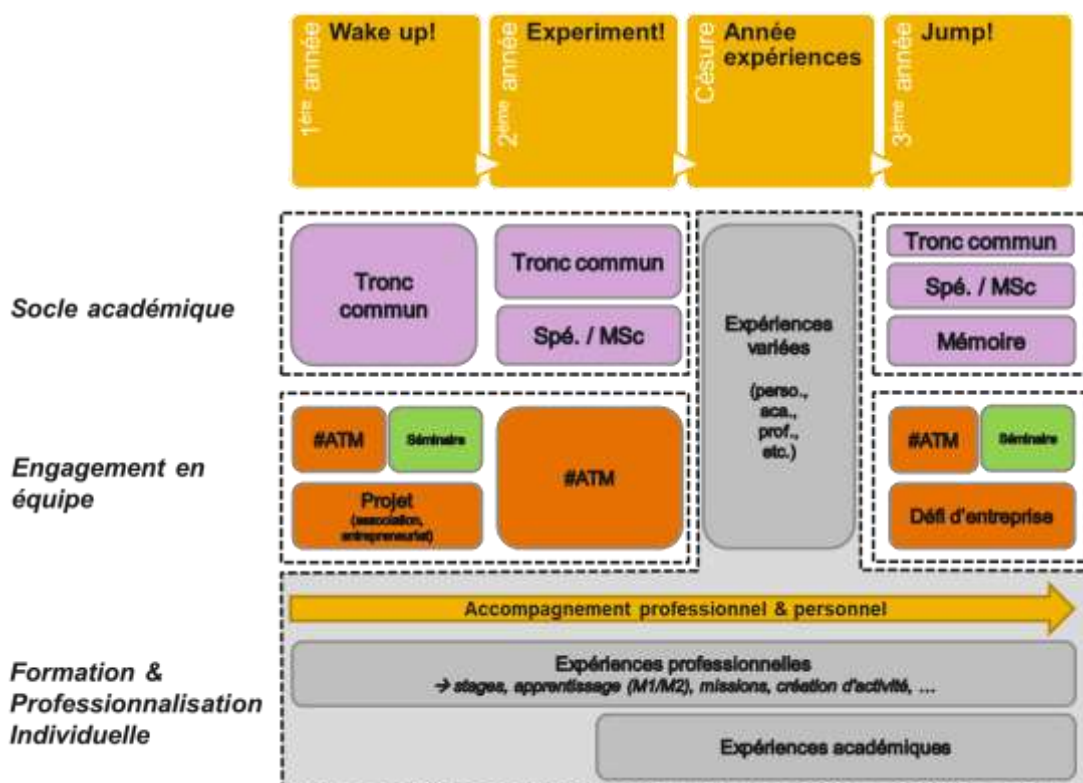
1ère année Wake up!

2ème année Experiment!

Césure Année expériences

3ème année Jump!

Socle académique

Tronc commun

Tronc commun

Spé. / MSc

Expériences variées

(perso., aca., prof., etc.)

Tronc commun

Spé. / MSc

Mémoire

Engagement en équipe

#ATM

Séminaire

Projet (association, entrepreneuriat)

#ATM

#ATM

Séminaire

Défi d'entreprise

Formation & Professionnalisation Individuelle

Accompagnement professionnel & personnel

Expériences professionnelles
→ stages, apprentissage (M1/M2), missions, création d'activité, ...

Expériences académiques